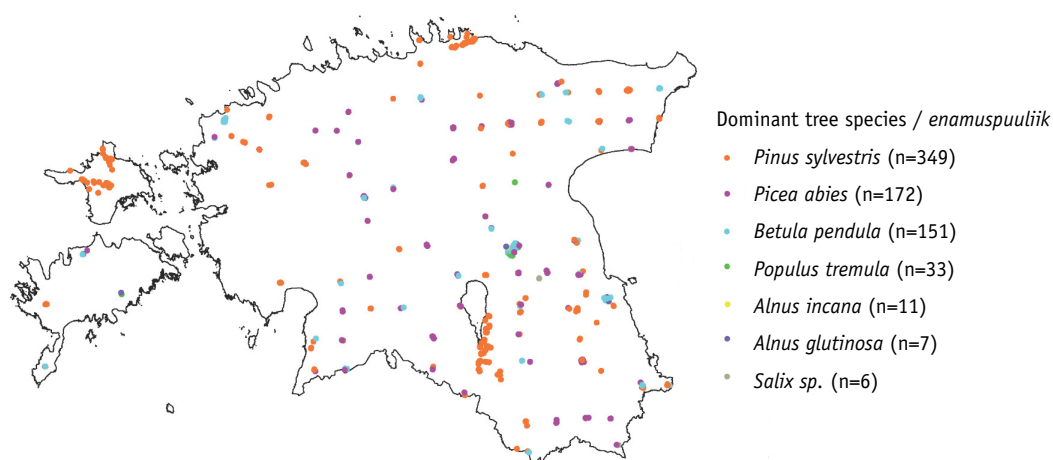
Dominant tree species / *enamuspuuliik*
*Pinus sylvestris* (n=349)
*Picea abies* (n=172)
*Betula pendula* (n=151)
*Populus tremula* (n=33)
*Alnus incana* (n=11)
*Alnus glutinosa* (n=7)
*Salix sp.* (n=6)